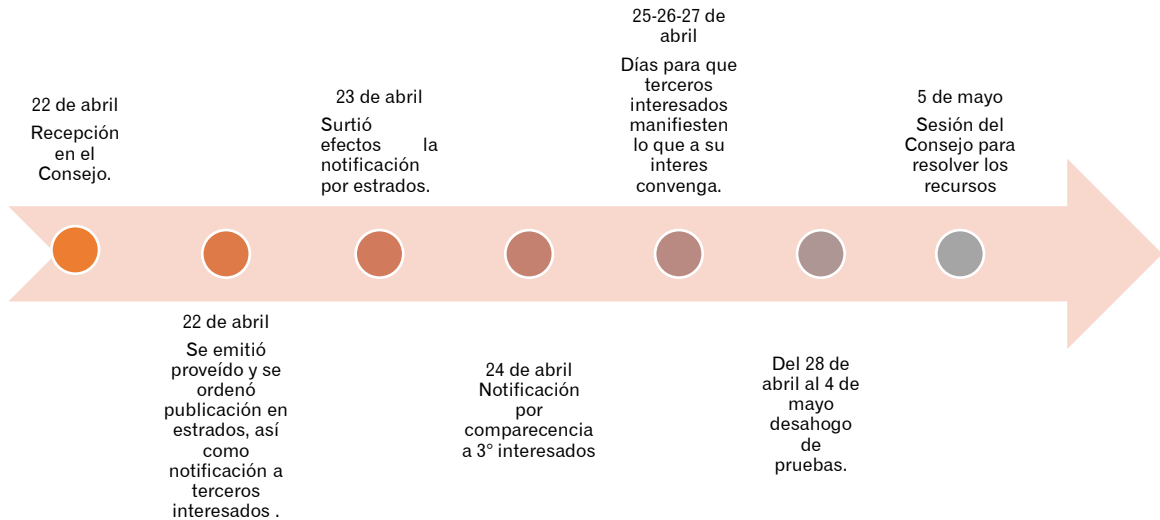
22 de abril

Recepción en el Consejo.

22 de abril

Se emitió proveído y se ordenó publicación en estrados, así como notificación a terceros interesados .

23 de abril

Surtió efectos la notificación por estrados.

24 de abril
Notificación por comparecencia a 3° interesados

25-26-27 de abril

Días para que terceros interesados manifiesten lo que a su interes convenga.

Del 28 de abril al 4 de mayo desahogo de pruebas.

5 de mayo

Sesión del Consejo para resolver los recursos